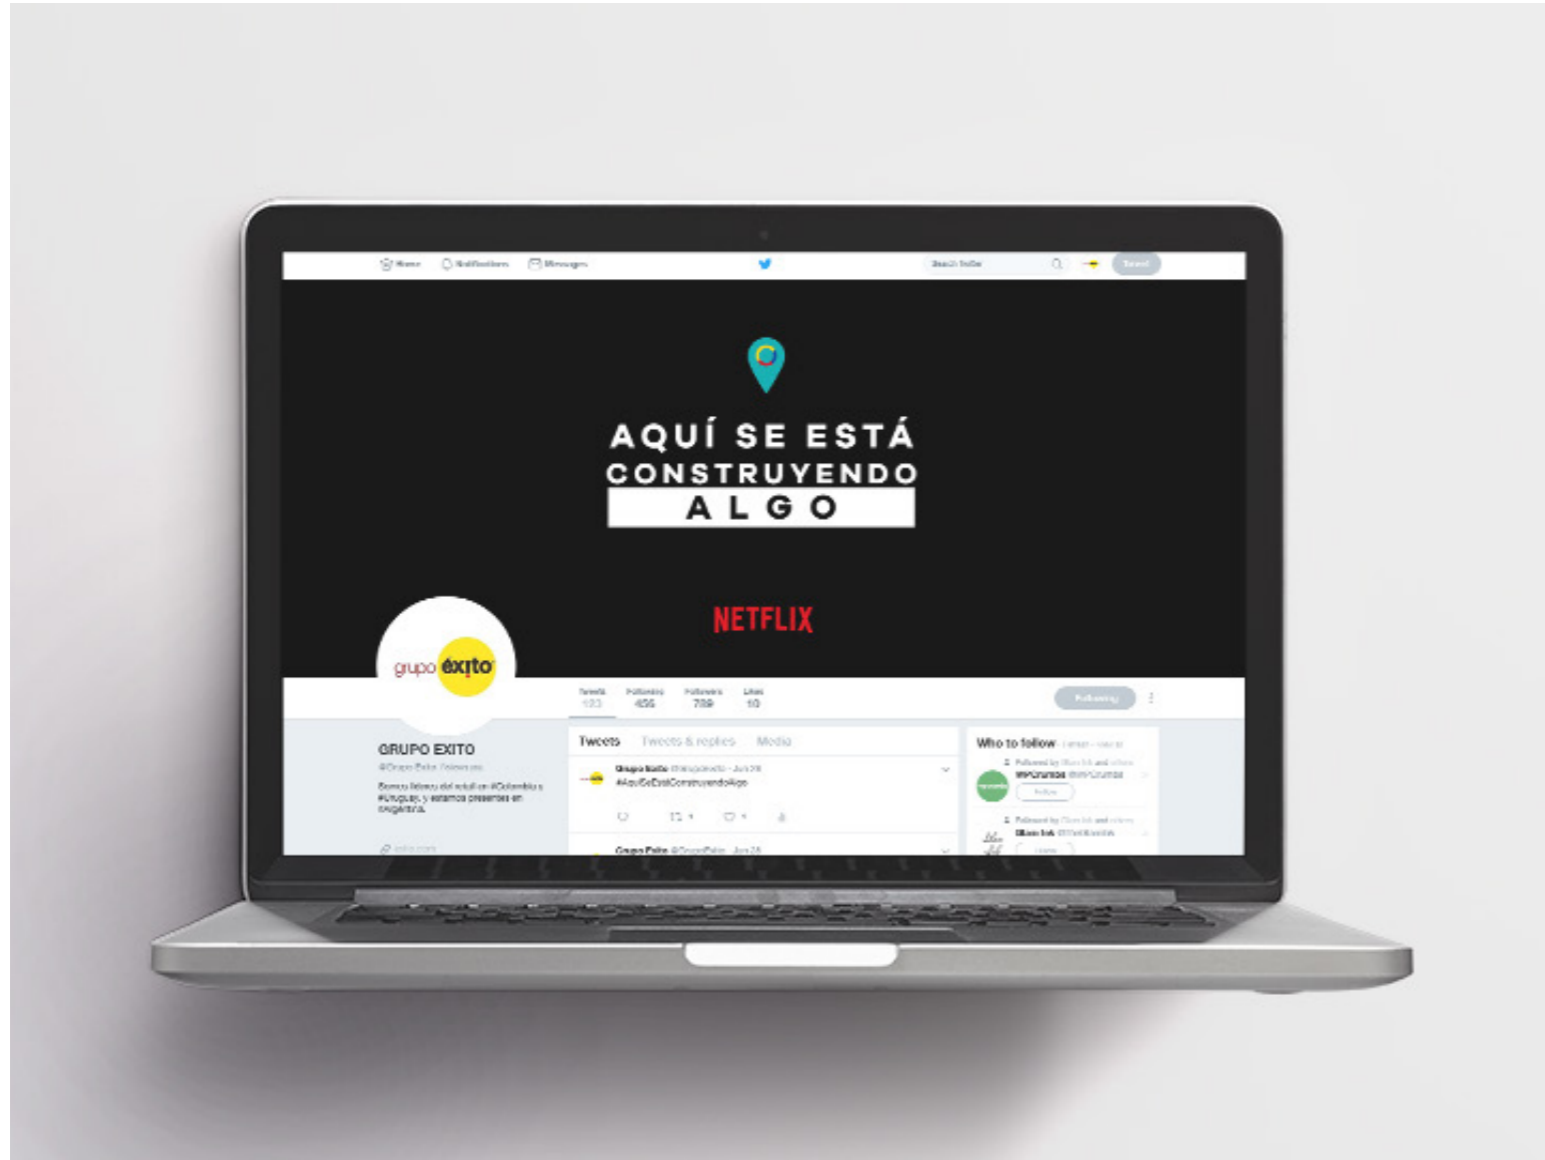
Home Notifications Messages

Search Twitter

Tweet

AQUÍ SE ESTÁ CONSTRUYENDO ALGO

NETFLIX

grupo éxito

Tweets 123 Following 456 Followers 789 Likes 10

Following

GRUPO EXITO

@GrupoExito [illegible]

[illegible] #Colombia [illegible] #Uruguay, y estamos presentes en Argentina.

exito.com

Tweets Tweets & replies Media

Grupo Exito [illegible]

#AquíSeEstáConstruyendoAlgo

Grupo Exito @GrupoExito · Jun 28

Who to follow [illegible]

Followed by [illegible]

Follow

Followed by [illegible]

Follow